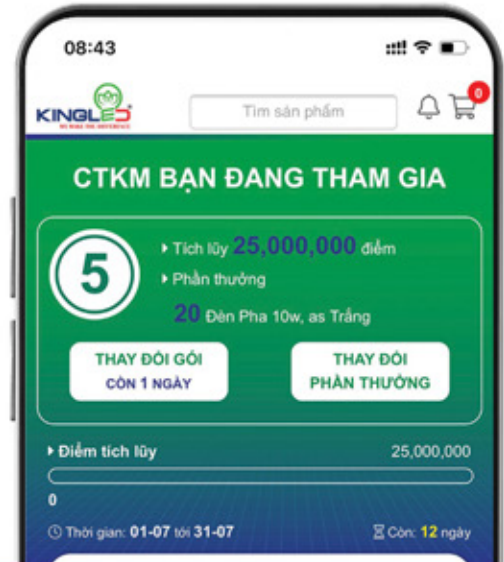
08:43

KINGLED
WE MAKE THE DIFFERENCE

Tìm sản phẩm

0

CTKM BẠN ĐANG THAM GIA

5

Tích lũy 25,000,000 điểm

Phần thưởng

20 Đèn Pha 10w, as Trắng

THAY ĐỔI GÓI
CÒN 1 NGÀY

THAY ĐỔI
PHẦN THƯỞNG

Điểm tích lũy

25,000,000

0

Thời gian: 01-07 tới 31-07

Còn: 12 ngày